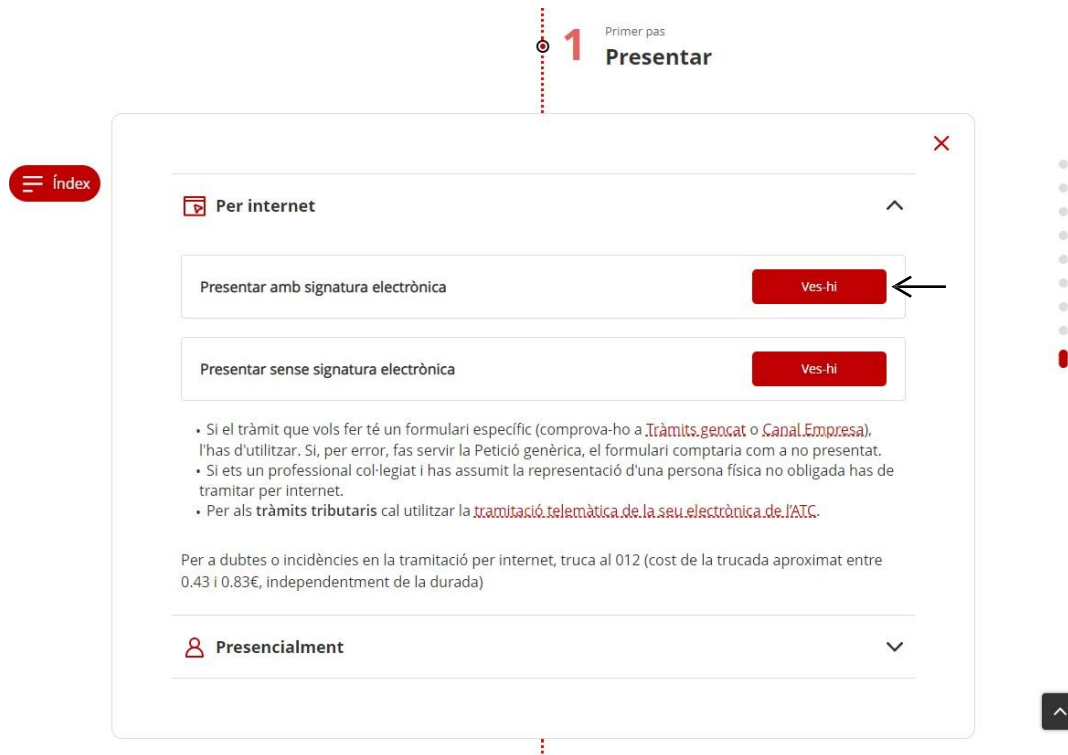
1 Primer pas
Presentar

Índex

Per internet

Presentar amb signatura electrònica
Ves-hi

Presentar sense signatura electrònica
Ves-hi

• Si el tràmit que vols fer té un formulari específic (comprova-ho a Tràmits gencat o Canal Empresa), l'has d'utilitzar. Si, per error, fas servir la Petició genèrica, el formulari comptaria com a no presentat.
• Si ets un professional col·legiat i has assumit la representació d'una persona física no obligada has de tramitar per internet.
• Per als tràmits tributaris cal utilitzar la tramitació telemàtica de la seu electrònica de l'ATC.

Per a dubtes o incidències en la tramitació per internet, truca al 012 (cost de la trucada aproximat entre 0.43 i 0.83€, independentment de la durada)

Presencialment